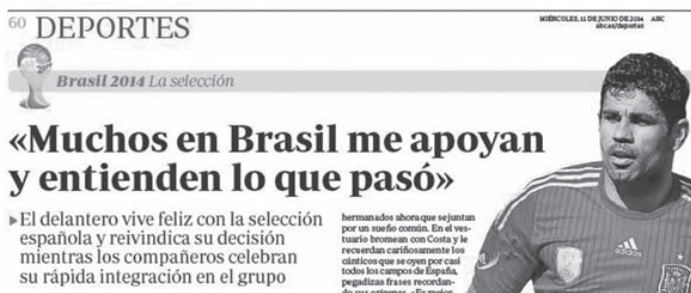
60 DEPORTES

MIÉRCOLES, 11 DE JUNIO DE 2014 ABC
abc.es/deportes

Brasil 2014 La selección

«Muchos en Brasil me apoyan y entienden lo que pasó»

▸El delantero vive feliz con la selección española y reivindica su decisión mientras los compañeros celebran su rápida integración en el grupo

hermanados ahora que se juntan por un sueño común. En el vestuario bromean con Costa y le recuerdan cariñosamente los cánticos que se oyen por casi todos los campos de España, pegadizas frases recordando sus orígenes. «Es mejor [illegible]

adidas